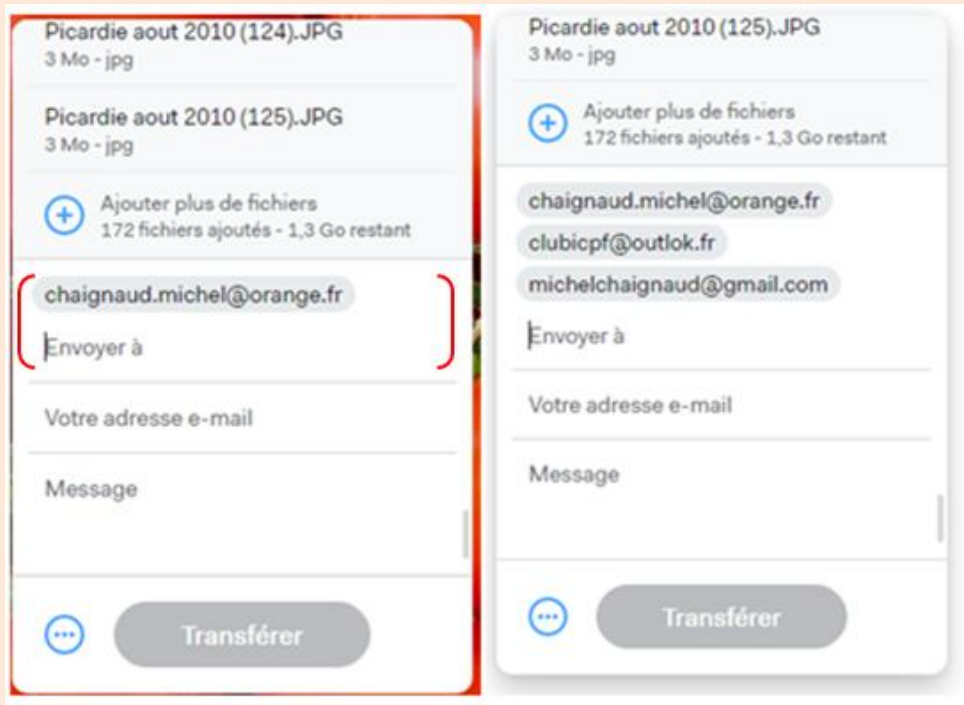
Picardie aout 2010 (124).JPG
3 Mo - jpg

Picardie aout 2010 (125).JPG
3 Mo - jpg

Ajouter plus de fichiers
172 fichiers ajoutés - 1,3 Go restant

chaignaud.michel@orange.fr

Envoyer à

Votre adresse e-mail

Message

Transférer

Picardie aout 2010 (125).JPG
3 Mo - jpg

Ajouter plus de fichiers
172 fichiers ajoutés - 1,3 Go restant

chaignaud.michel@orange.fr

clubicpf@outlok.fr

michelchaignaud@gmail.com

Envoyer à

Votre adresse e-mail

Message

Transférer